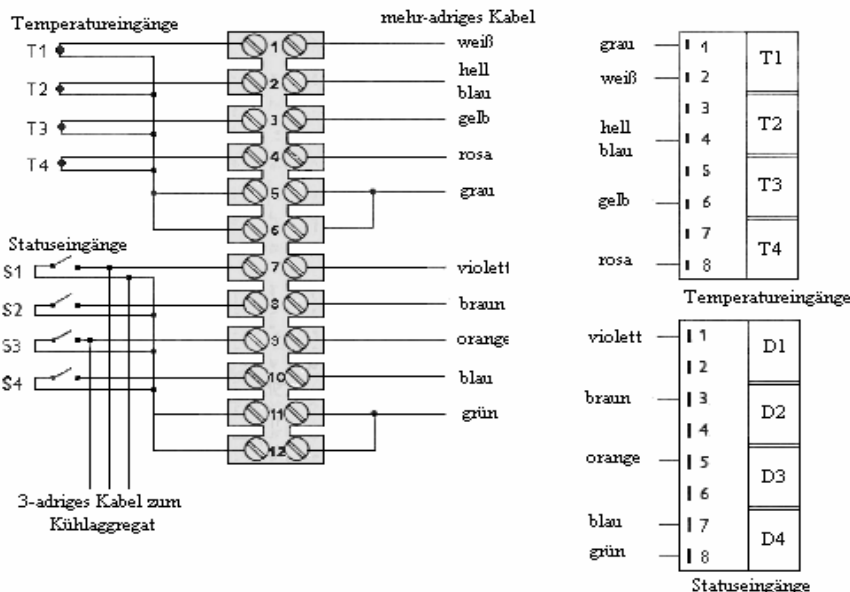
Temperatureingänge

T1
T2
T3
T4

1
2
3
4
5
6
7
8
9
10
11
12

mehr-adriges Kabel

weiß
hell blau
gelb
rosa
grau

Statuseingänge

S1
S2
S3
S4

violett
braun
orange
blau
grün

3-adriges Kabel zum Kühlaggregat

grau 1
weiß 2
3
hell blau 4
5
gelb 6
7
rosa 8

T1
T2
T3
T4

Temperatureingänge

violett 1
2
braun 3
4
orange 5
6
blau 7
grün 8

D1
D2
D3
D4

Statuseingänge